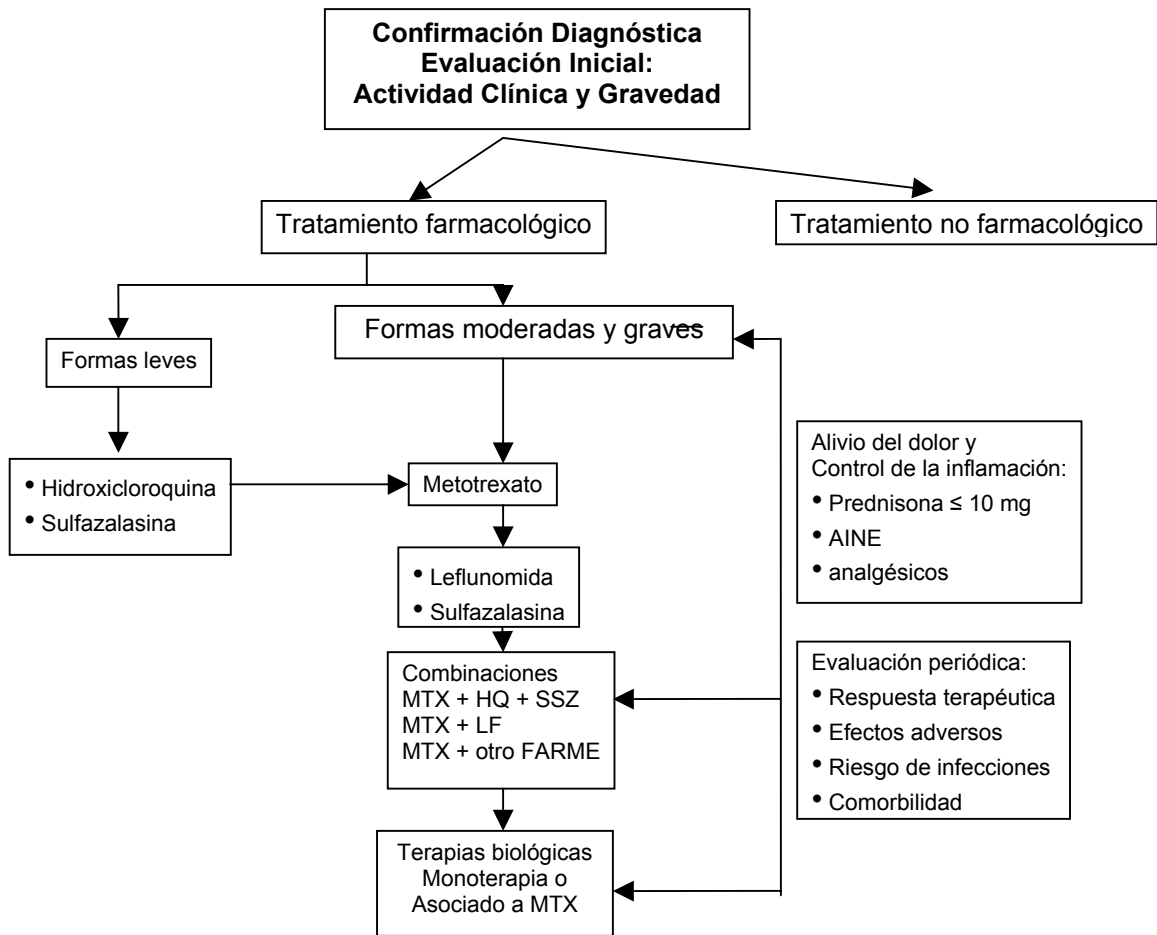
**Confirmación Diagnóstica Evaluación Inicial: Actividad Clínica y Gravedad**

Tratamiento farmacológico

Tratamiento no farmacológico

Formas moderadas y graves

Formas leves

- Hidroxicloroquina
- Sulfazalasina

Metotrexato

- Leflunomida
- Sulfazalasina

Combinaciones
MTX + HQ + SSZ
MTX + LF
MTX + otro FARME

Terapias biológicas
Monoterapia o
Asociado a MTX

Alivio del dolor y Control de la inflamación:
- Prednisona ≤ 10 mg
- AINE
- analgésicos

Evaluación periódica:
- Respuesta terapéutica
- Efectos adversos
- Riesgo de infecciones
- Comorbilidad